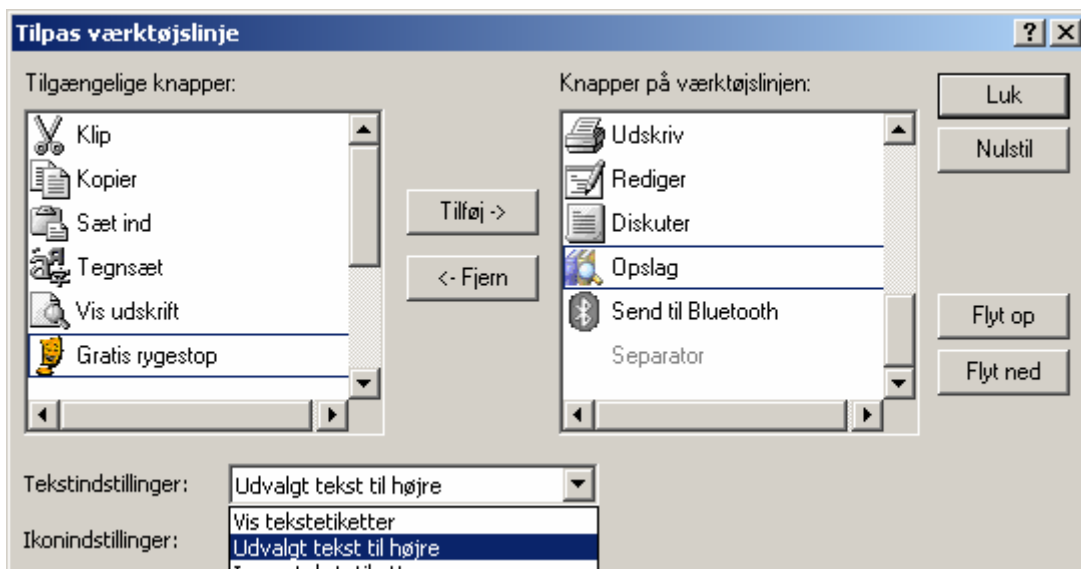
Tilpas værktøjslinje

?

Tilgængelige knapper:

Klip

Kopier

Sæt ind

Tegnsæt

Vis udskrift

Gratis rygestop

Tilføj ->

<- Fjern

Knapper på værktøjslinjen:

Udskriv

Rediger

Diskuter

Opslag

Send til Bluetooth

Separator

Luk

Nulstil

Flyt op

Flyt ned

Tekstindstillinger:

Udvalgt tekst til højre

Ikonindstillinger:

Vis tekstetiketter

Udvalgt tekst til højre

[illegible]